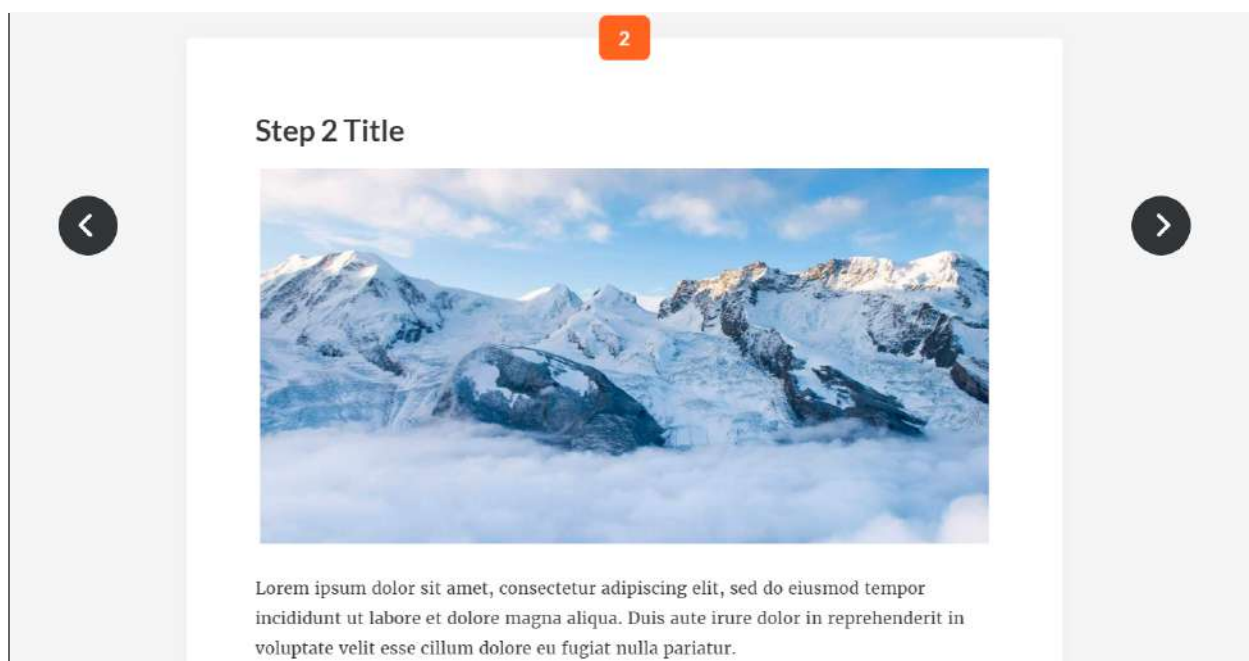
2

Step 2 Title

Lorem ipsum dolor sit amet, consectetur adipiscing elit, sed do eiusmod tempor incididunt ut labore et dolore magna aliqua. Duis aute irure dolor in reprehenderit in voluptate velit esse cillum dolore eu fugiat nulla pariatur.